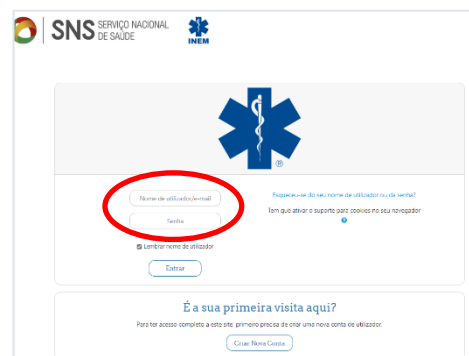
SNS SERVIÇO NACIONAL DE SAÚDE

INEM

®

Nome de utilizador/e-mail

Senha

Lembrar nome de utilizador

Entrar

Esqueceu-se do seu nome de utilizador ou da senha?

Tem que ativar o suporte para cookies no seu navegador

É a sua primeira visita aqui?

Para ter acesso completo a este site, primeiro precisa de criar uma nova conta de utilizador.

Criar Nova Conta